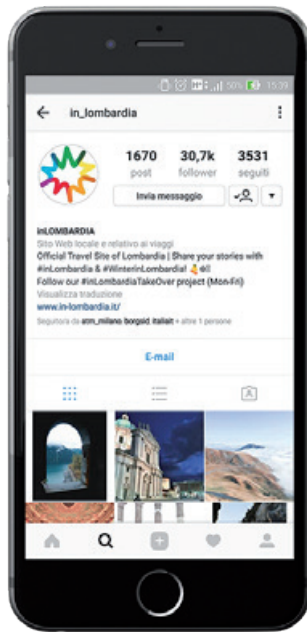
50% 15:39

in_lombardia

1670 post
30,7k follower
3531 seguiti

Invia messaggio

inLOMBARDIA
Sito Web locale e relativo ai viaggi
Official Travel Site of Lombardia | Share your stories with #inLombardia & #WinterinLombardia!
Follow our #inLombardiaTakeOver project (Mon-Fri)
Visualizza traduzione
www.in-lombardia.it/
Seguito da atm_milano borghi italiani + altre 1 persone

E-mail